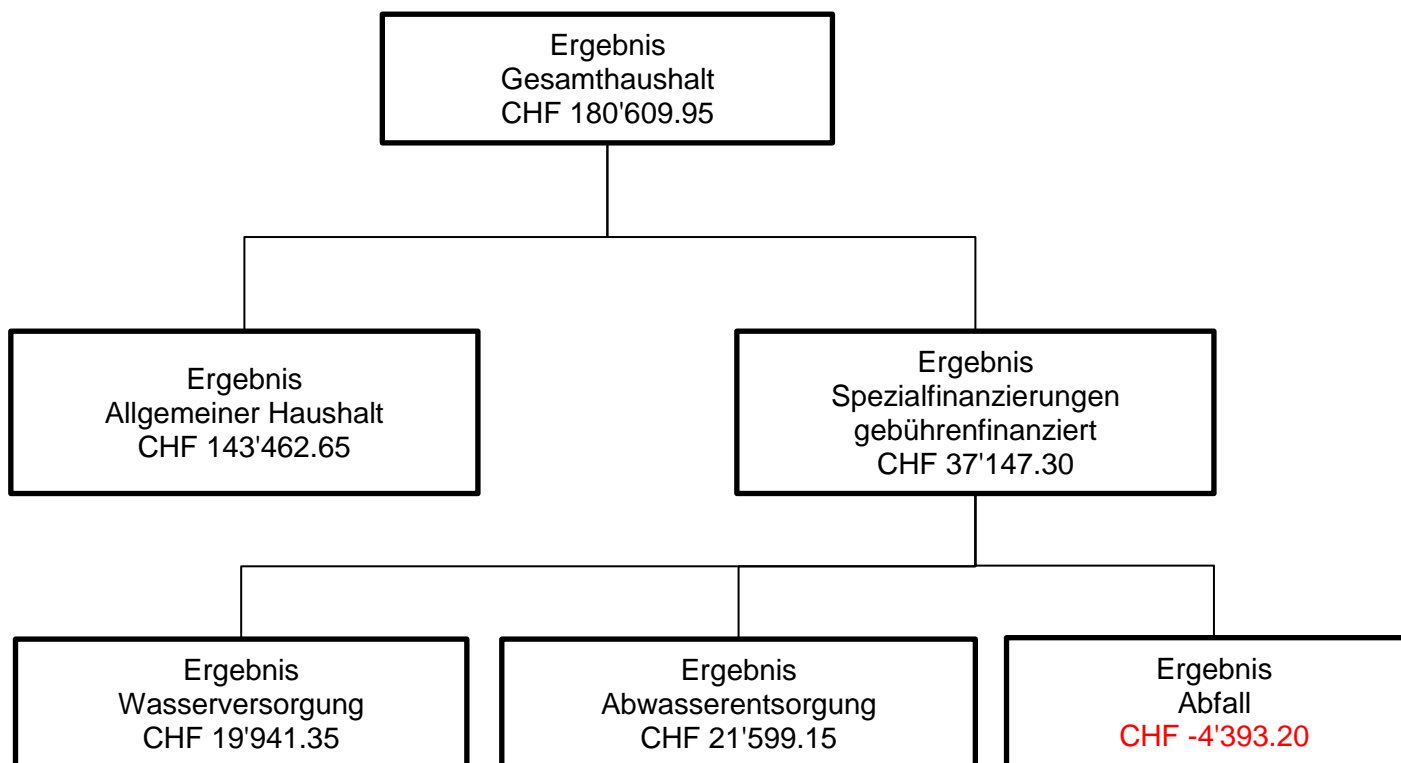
Ergebnis
Gesamthaushalt
CHF 180'609.95

Ergebnis
Allgemeiner Haushalt
CHF 143'462.65

Ergebnis
Spezialfinanzierungen
gebührenfinanziert
CHF 37'147.30

Ergebnis
Wasserversorgung
CHF 19'941.35

Ergebnis
Abwasserentsorgung
CHF 21'599.15

Ergebnis
Abfall
CHF -4'393.20